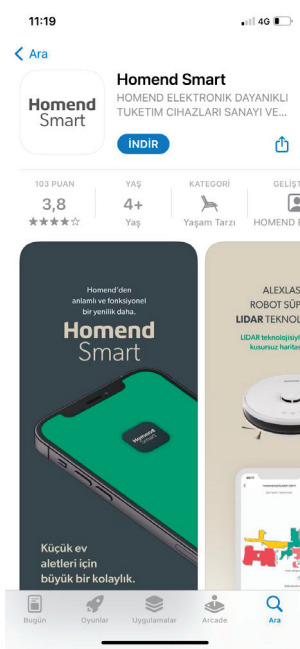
11:19
4G

Ara

Homend Smart

Homend Smart
HOMEND ELEKTRONIK DAYANIKLI TUKETIM CIHAZLARI SANAYI VE...
İNDİR

103 PUAN
3,8
★★★★☆

YAŞ
4+
Yaş

KATEGORİ
Yaşam Tarzı

GELİŞT
HOMEND E

Homend'den anlamlı ve fonksiyonel bir yenilik daha.
Homend Smart

Homend Smart

Küçük ev aletleri için büyük bir kolaylık.

ALEXLAS
ROBOT SÜP
LIDAR TEKNOL
LIDAR teknolojisiyl
kusursuz harita

Bugün
Oyunlar
Uygulamalar
Arcade
Ara